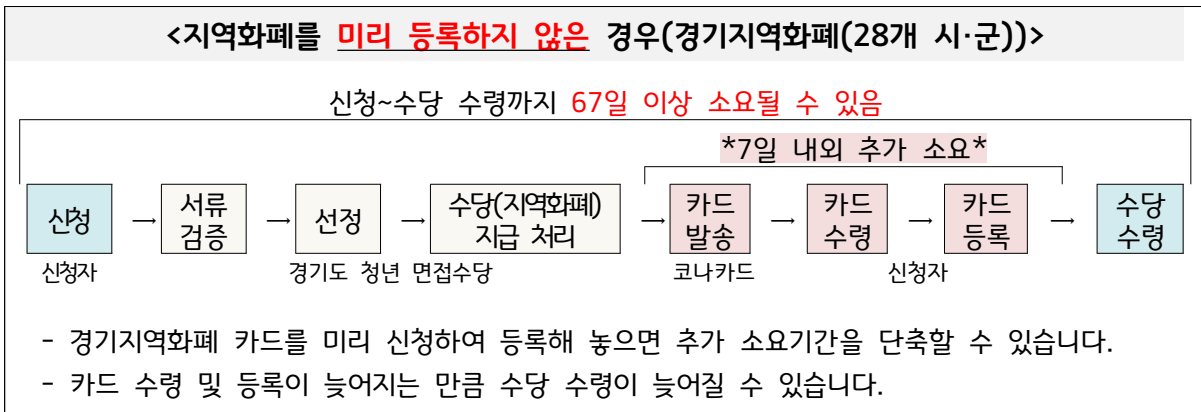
<지역화폐를 미리 등록하지 않은 경우(경기지역화폐(28개 시·군))>

신청~수당 수령까지 67일 이상 소요될 수 있음

*7일 내외 추가 소요*

신청 → 서류 검증 → 선정 → 수당(지역화폐) 지급 처리 → 카드 발송 → 카드 수령 → 카드 등록 → 수당 수령

신청자

경기도 청년 면접수당

코나카드

신청자

- 경기지역화폐 카드를 미리 신청하여 등록해 놓으면 추가 소요기간을 단축할 수 있습니다.
- 카드 수령 및 등록이 늦어지는 만큼 수당 수령이 늦어질 수 있습니다.